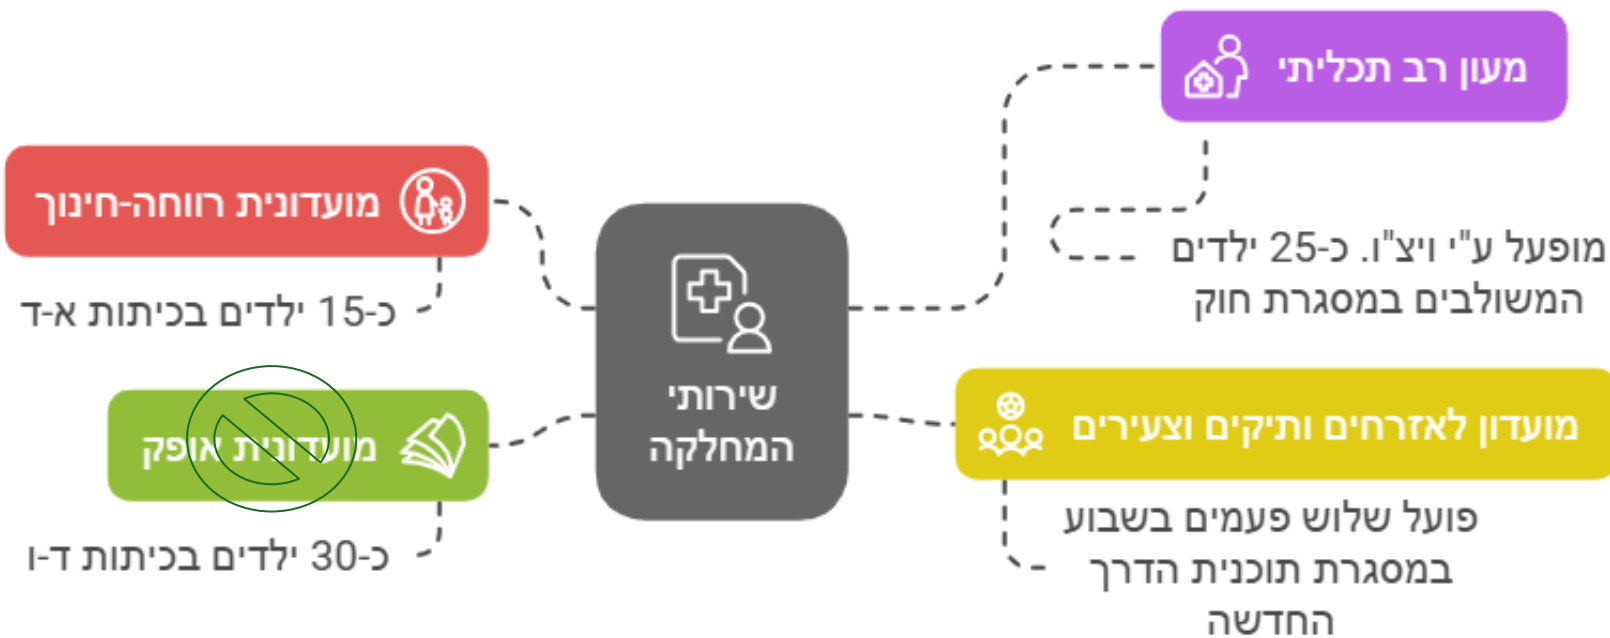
מעון רב תכליתי

מופעל ע"י ויצ"ו. כ-25 ילדים המשולבים במסגרת חוק

מועדונית רווחה-חינוך

כ-15 ילדים בכיתות א-ד

שירותי המחלקה

מועדונית אופק

כ-30 ילדים בכיתות ד-ו

מועדון לאזרחים ותיקים וצעירים

פועל שלוש פעמים בשבוע במסגרת תוכנית הדרך החדשה